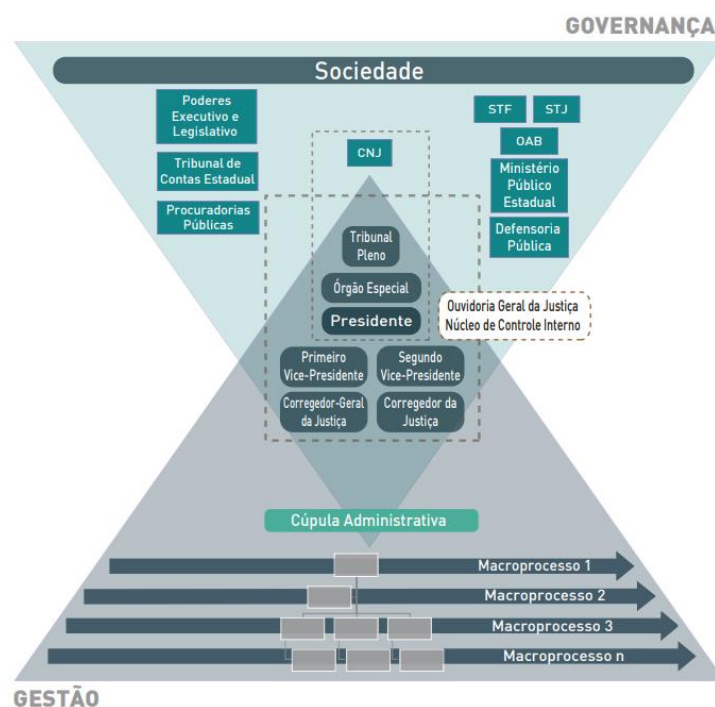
GOVERNANÇA

Sociedade

Poderes Executivo e Legislativo

Tribunal de Contas Estadual

Procuradorias Públicas

STF

STJ

OAB

Ministério Público Estadual

Defensoria Pública

CNJ

Tribunal Pleno

Órgão Especial

Presidente

Ouvidoria Geral da Justiça
Núcleo de Controle Interno

Primeiro Vice-Presidente

Segundo Vice-Presidente

Corregedor-Geral da Justiça

Corregedor da Justiça

Cúpula Administrativa

Macroprocesso 1

Macroprocesso 2

Macroprocesso 3

Macroprocesso n

GESTÃO